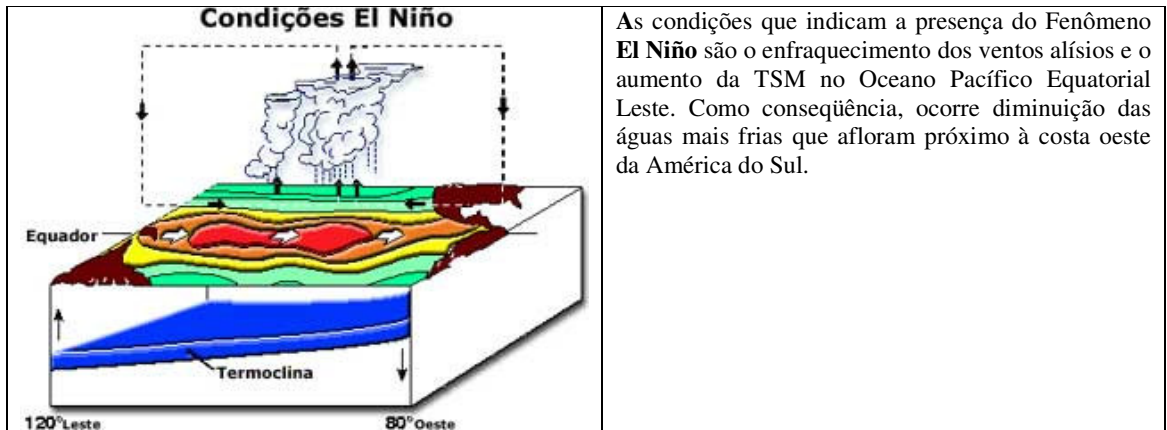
| Condições El Niño<br>Equador<br>Termoclina<br>120°Leste 80°Oeste | As condições que indicam a presença do Fenômeno **El Niño** são o enfraquecimento dos ventos alísios e o aumento da TSM no Oceano Pacífico Equatorial Leste. Como conseqüência, ocorre diminuição das águas mais frias que afloram próximo à costa oeste da América do Sul. |
|---|---|